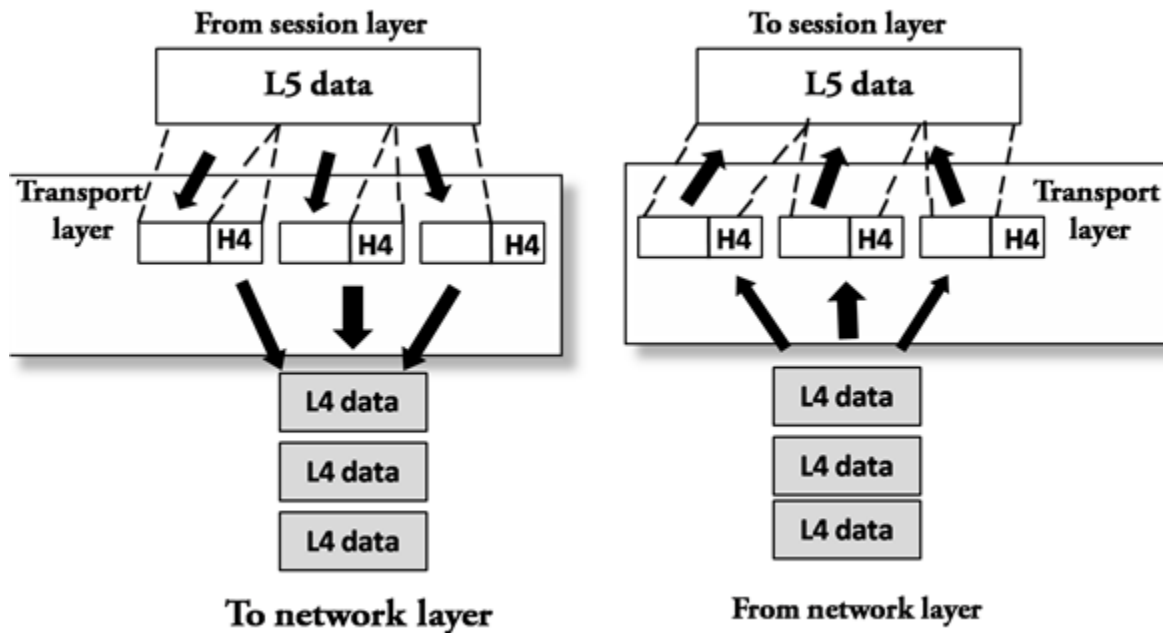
From session layer

L5 data

Transport layer

H4 H4 H4

L4 data

L4 data

L4 data

To network layer

To session layer

L5 data

Transport layer

H4 H4 H4

L4 data

L4 data

L4 data

From network layer